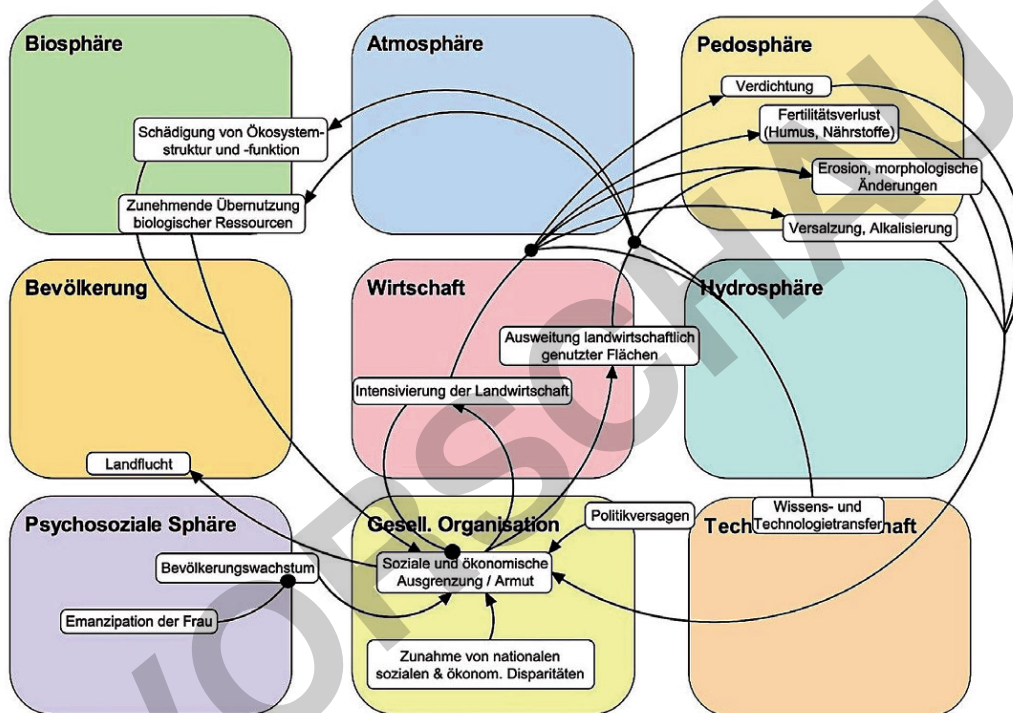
Biosphäre

Atmosphäre

Pedosphäre

Verdichtung

Fertilitätsverlust (Humus, Nährstoffe)

Schädigung von Ökosystemstruktur und -funktion

Erosion, morphologische Änderungen

Zunehmende Übernutzung biologischer Ressourcen

Versalzung, Alkalisierung

Bevölkerung

Wirtschaft

Hydrosphäre

Ausweitung landwirtschaftlich genutzter Flächen

Intensivierung der Landwirtschaft

Landflucht

Psychosoziale Sphäre

Gesell. Organisation

Politikversagen

Wissens- und Technologietransfer

Tech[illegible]haft

Bevölkerungswachstum

Soziale und ökonomische Ausgrenzung / Armut

Emanzipation der Frau

Zunahme von nationalen sozialen & ökonom. Disparitäten

LOPSCHAU